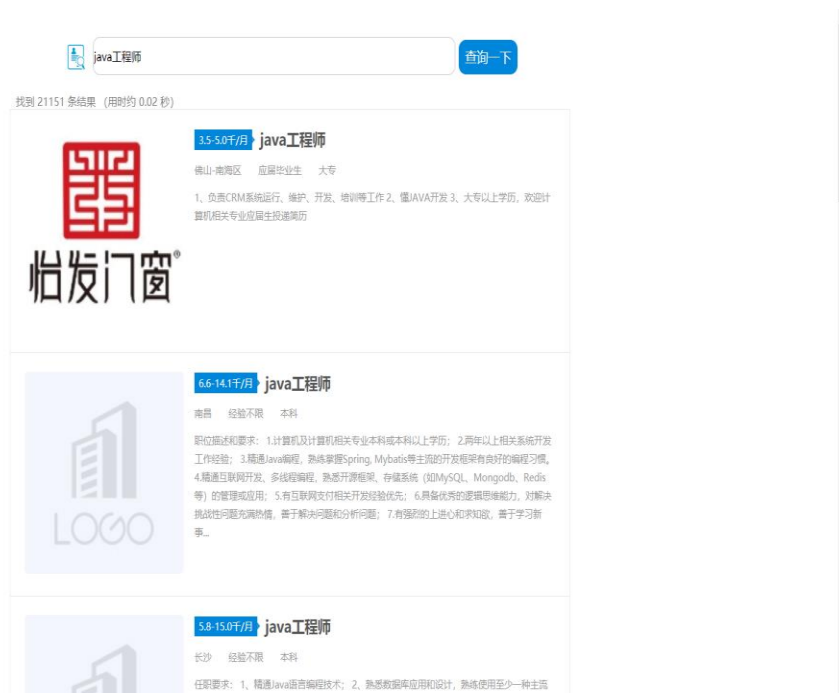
java工程师

查询一下

找到 21151 条结果 (用时约 0.02 秒)

怡发门窗®

3.5-5.0千/月 java工程师

佛山-南海区 应届毕业生 大专

1、负责CRM系统运行、维护、开发、培训等工作 2、懂JAVA开发 3、大专以上学历，欢迎计算机相关专业应届生投递简历

LOGO

6.6-14.1千/月 java工程师

南昌 经验不限 本科

职位描述和要求：1.计算机及计算机相关专业本科或本科以上学历；2.两年以上相关系统开发工作经验；3.精通Java编程，熟练掌握Spring, Mybatis等主流的开发框架有良好的编程习惯。4.精通互联网开发、多线程编程，熟悉开源框架、存储系统（如MySQL、Mongodb、Redis等）的管理或应用；5.有互联网支付相关开发经验优先；6.具备优秀的逻辑思维能力，对解决挑战性问题充满热情，善于解决问题和分析问题；7.有强烈的上进心和求知欲，善于学习新事...

5.8-15.0千/月 java工程师

长沙 经验不限 本科

任职要求：1、精通Java语言编程技术；2、熟悉数据库应用和设计，熟练使用至少一种主流